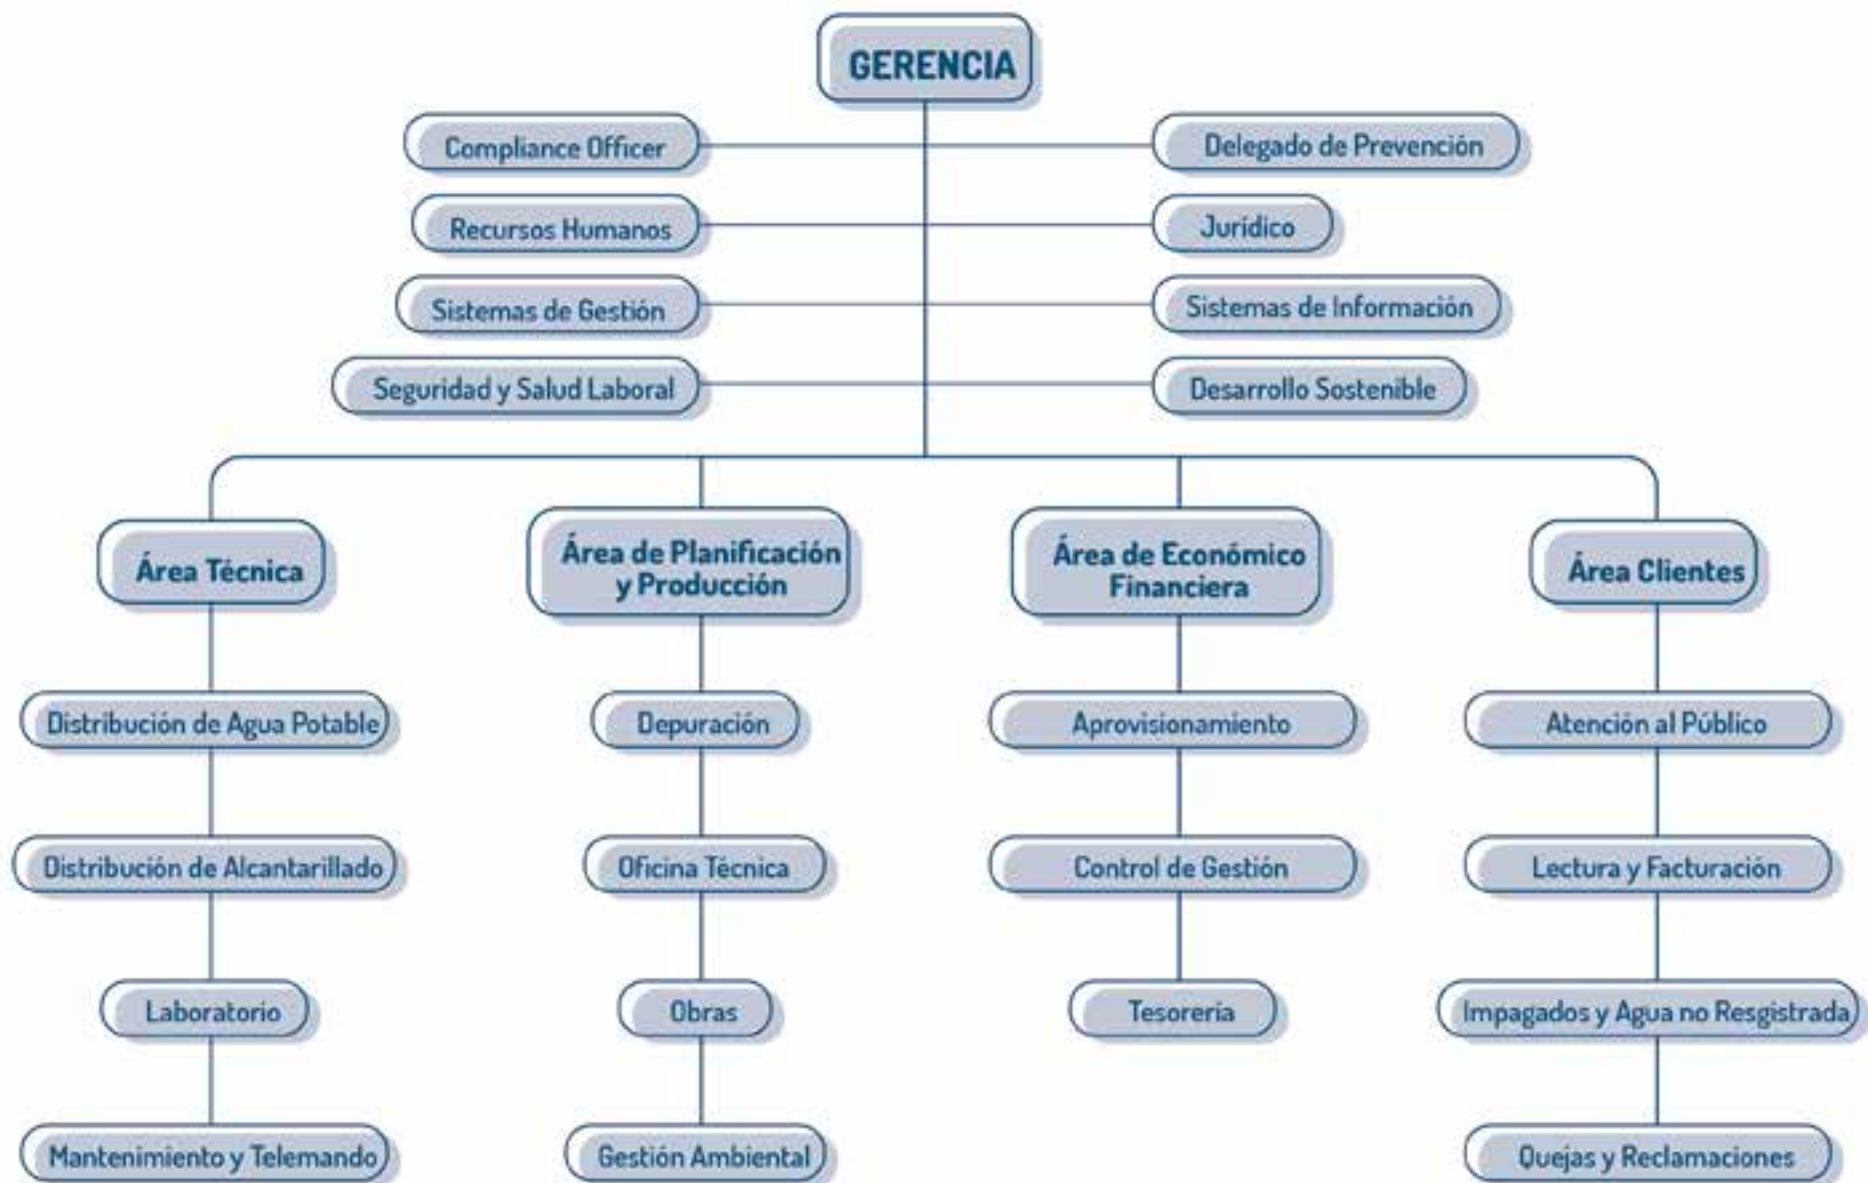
GERENCIA

Compliance Officer

Delegado de Prevención

Recursos Humanos

Jurídico

Sistemas de Gestión

Sistemas de Información

Seguridad y Salud Laboral

Desarrollo Sostenible

Área Técnica

Distribución de Agua Potable

Distribución de Alcantarillado

Laboratorio

Mantenimiento y Telemando

Área de Planificación y Producción

Depuración

Oficina Técnica

Obras

Gestión Ambiental

Área de Económico Financiera

Aprovisionamiento

Control de Gestión

Tesorería

Área Clientes

Atención al Público

Lectura y Facturación

Impagados y Agua no Resgistrada

Quejas y Reclamaciones